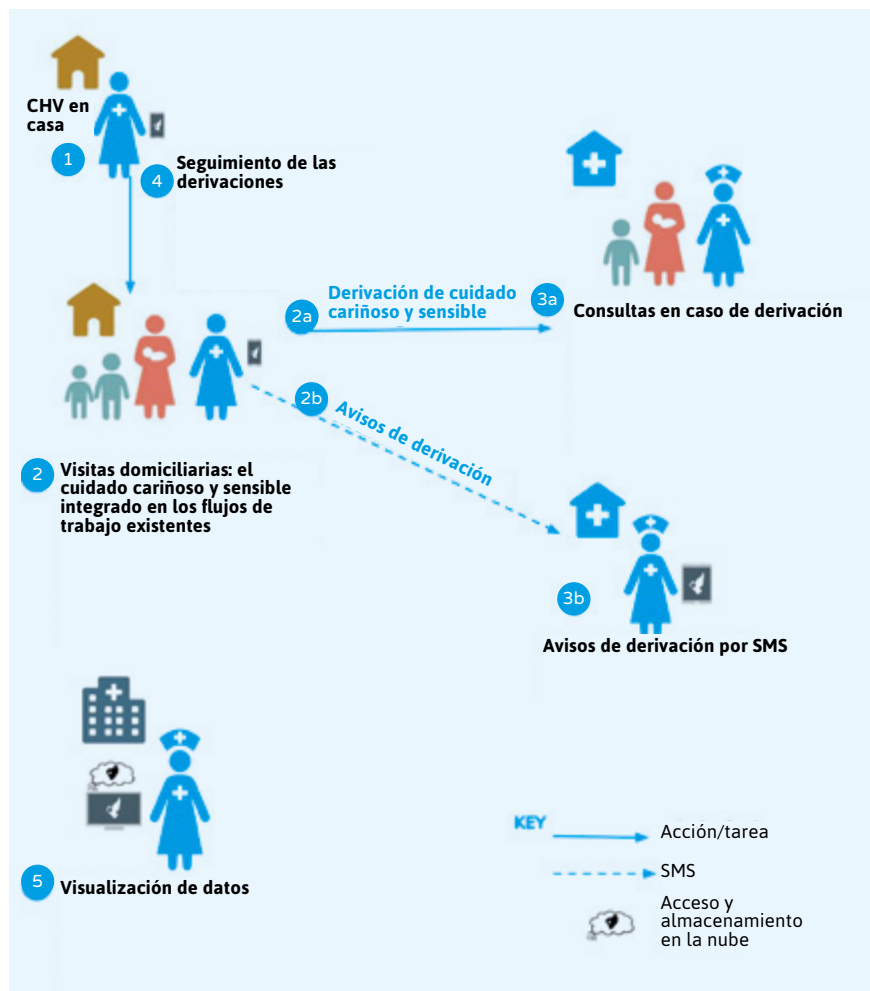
CHV en casa

1

4 Seguimiento de las derivaciones

2a Derivación de cuidado cariñoso y sensible

3a Consultas en caso de derivación

2b Avisos de derivación

2 Visitas domiciliarias: el cuidado cariñoso y sensible integrado en los flujos de trabajo existentes

3b Avisos de derivación por SMS

5 Visualización de datos

KEY

Acción/tarea

SMS

Acceso y almacenamiento en la nube